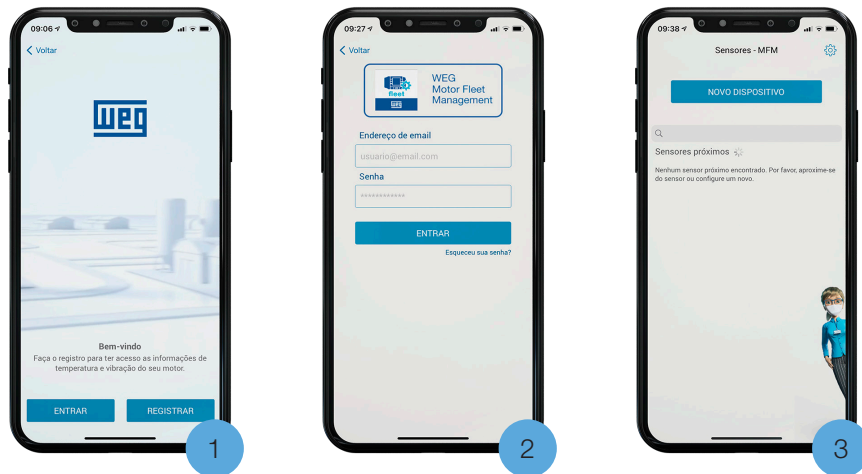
09:06

Voltar

WEG

Bem-vindo

Faça o registro para ter acesso as informações de temperatura e vibração do seu motor.

ENTRAR

REGISTRAR

1

09:27

Voltar

fleet

WEG

WEG Motor Fleet Management

Endereço de email

usuario@email.com

Senha

************

ENTRAR

Esqueceu sua senha?

2

09:38

Sensores - MFM

NOVO DISPOSITIVO

Sensores próximos

Nenhum sensor próximo encontrado. Por favor, aproxime-se do sensor ou configure um novo.

3